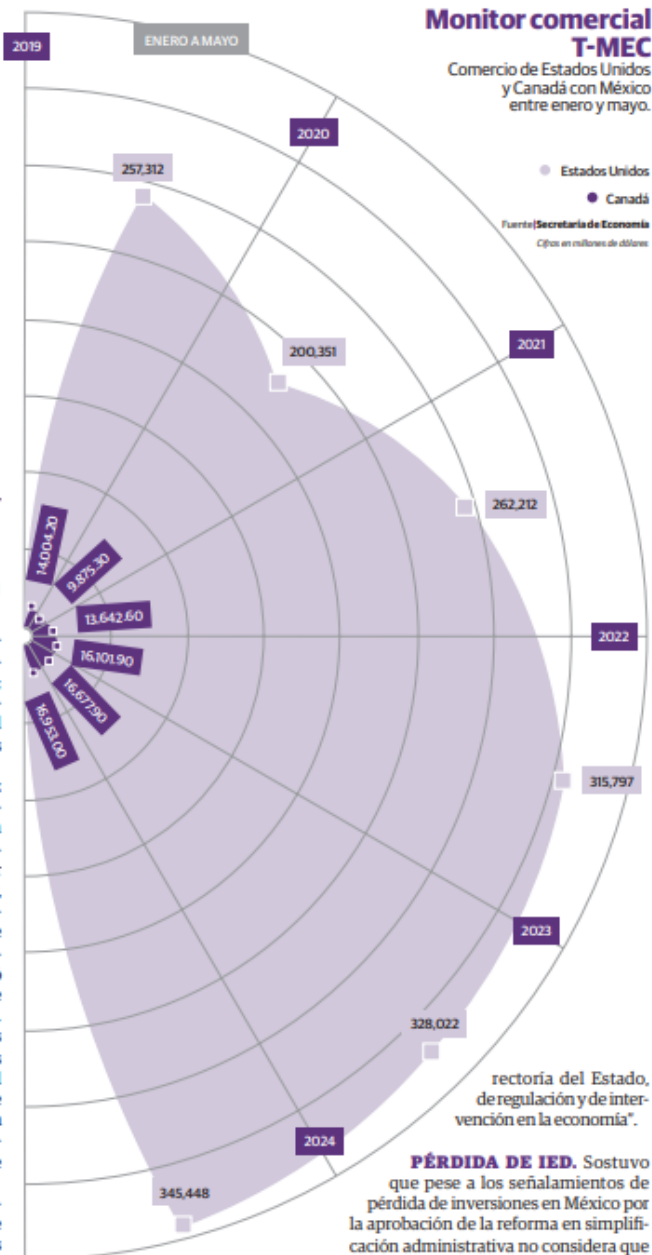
Monitor comercial T-MEC
Comercio de Estados Unidos y Canadá con México entre enero y mayo.

Estados Unidos
Canadá
Fuente | Secretaría de Economía
Cifras en millones de dólares

ENERO A MAYO
2019
2020
2021
2022
2023
2024

257,312
200,351
262,212
315,797
328,022
345,448

14,004.20
9,875.30
13,642.60
16,101.90
16,677.90
16,953.00

rectoría del Estado, de regulación y de intervención en la economía".

PÉRDIDA DE IED. Sostuvo que pese a los señalamientos de pérdida de inversiones en México por la aprobación de la reforma en simplificación administrativa no considera que